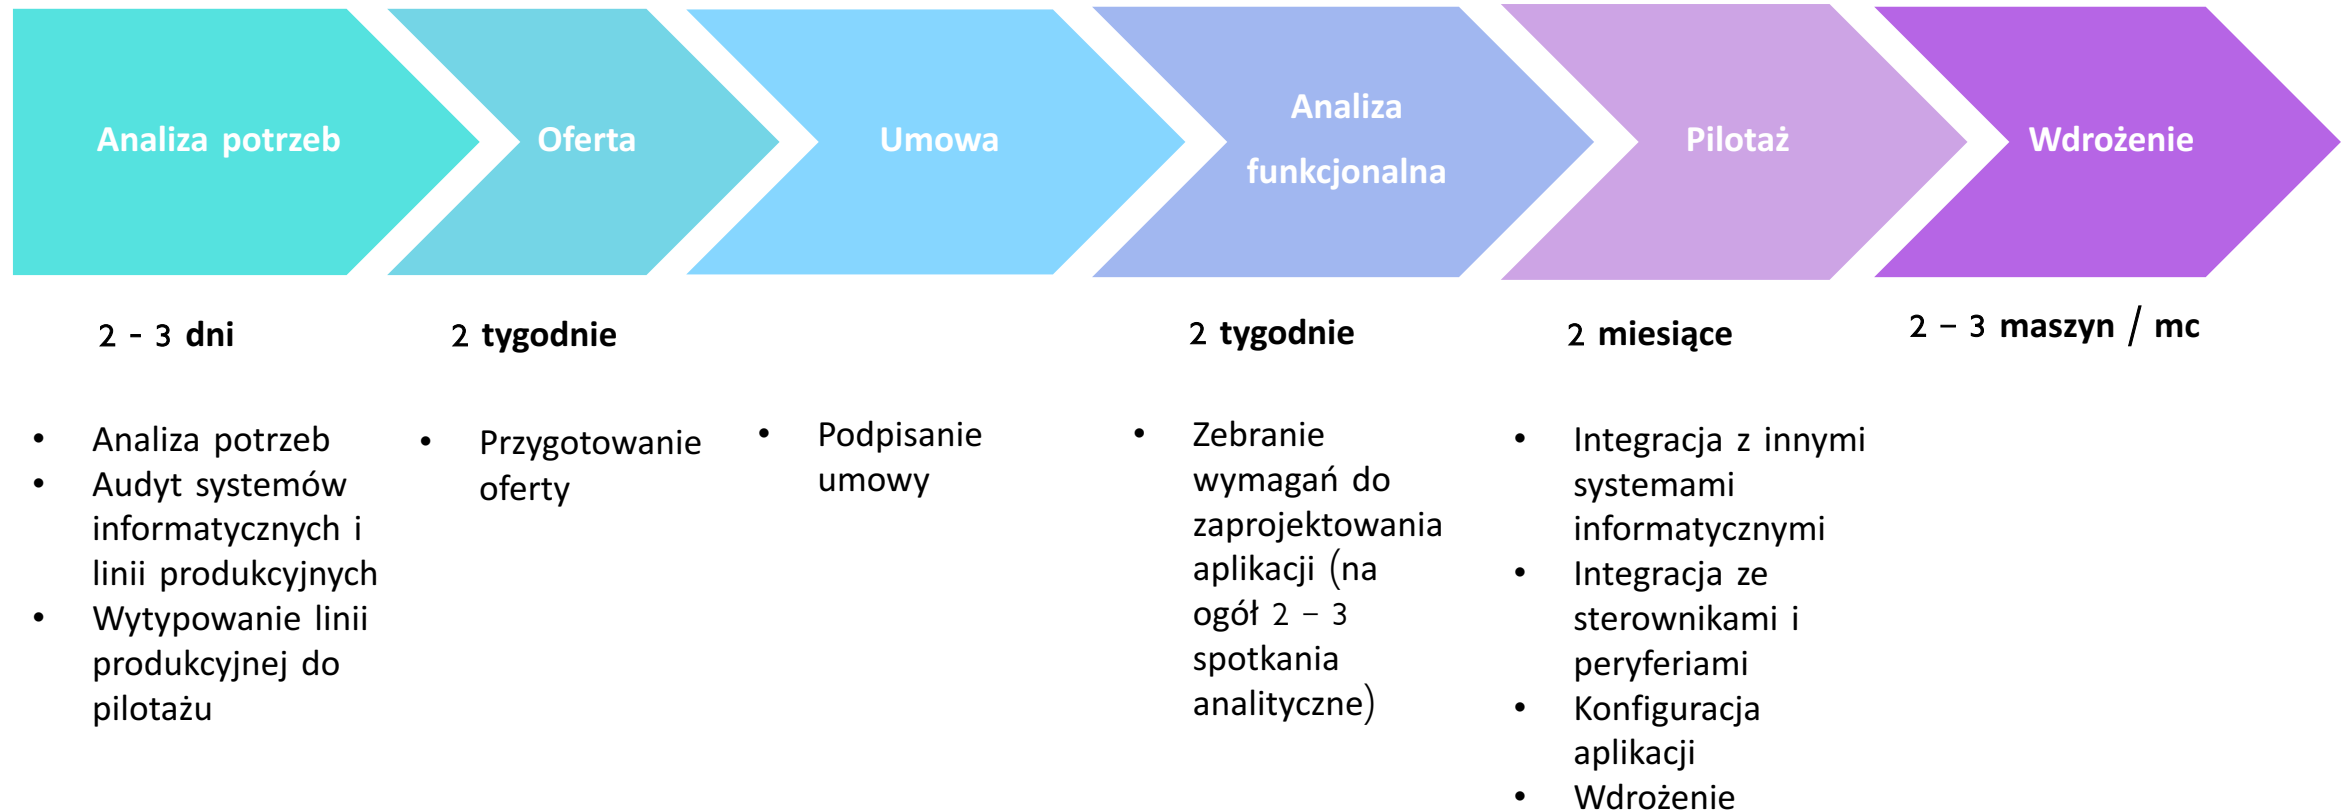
Analiza potrzeb

2 - 3 dni

- Analiza potrzeb
- Audyt systemów informatycznych i linii produkcyjnych
- Wytypowanie linii produkcyjnej do pilotażu

Oferta

2 tygodnie

- Przygotowanie oferty

Umowa

- Podpisanie umowy

Analiza funkcjonalna

2 tygodnie

- Zebranie wymagań do zaprojektowania aplikacji (na ogół 2 – 3 spotkania analityczne)

Pilotaż

2 miesiące

- Integracja z innymi systemami informatycznymi
- Integracja ze sterownikami i peryferiami
- Konfiguracja aplikacji
- Wdrożenie

Wdrożenie

2 – 3 maszyn / mc